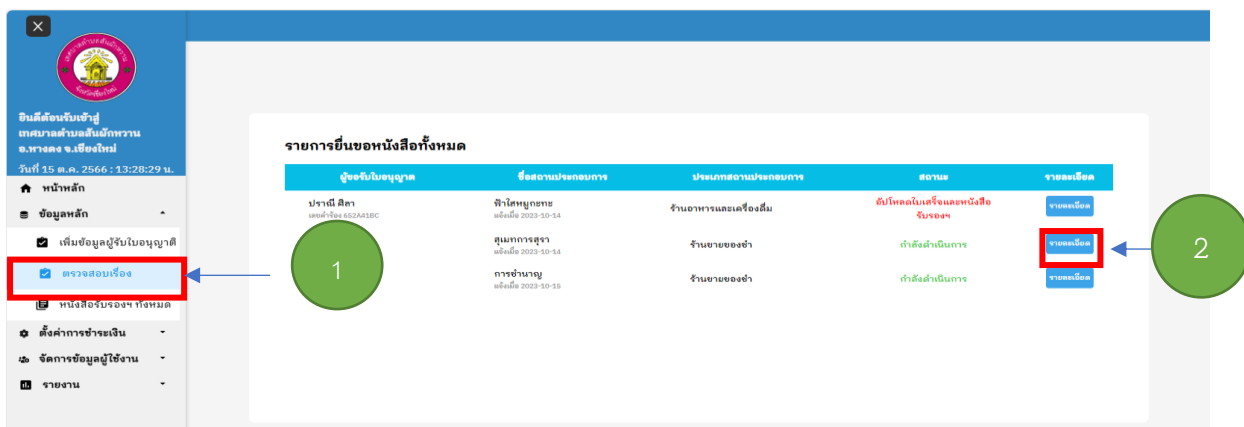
ยินดีต้อนรับเข้าสู่ เทศบาลตำบลสันผักหวาน อ.หางดง จ.เชียงใหม่

วันที่ 15 ต.ค. 2566 : 13:28:29 น.

หน้าหลัก

ข้อมูลหลัก

เพิ่มข้อมูลผู้รับใบอนุญาติ

ตรวจสอบเรื่อง

หนังสือรับรองฯ ทั้งหมด

ตั้งค่าการชำระเงิน

จัดการข้อมูลผู้ใช้งาน

รายงาน

รายการยื่นขอหนังสือทั้งหมด

| ผู้ขอรับใบอนุญาต | ชื่อสถานประกอบการ | ประเภทสถานประกอบการ | สถานะ | รายละเอียด |
|---|---|---|---|---|
| ปราณี ศิลา เลขคำร้อง 652A41BC | ฟ้าใสหมูกะทะ แจ้งเมื่อ 2023-10-14 | ร้านอาหารและเครื่องดื่ม | อัปโหลดใบเสร็จและหนังสือรับรองฯ | รายละเอียด |
| | สุเมทการสุรา แจ้งเมื่อ 2023-10-14 | ร้านขายของชำ | กำลังดำเนินการ | รายละเอียด |
| | การชำนาญ แจ้งเมื่อ 2023-10-15 | ร้านขายของชำ | กำลังดำเนินการ | รายละเอียด |

1

2